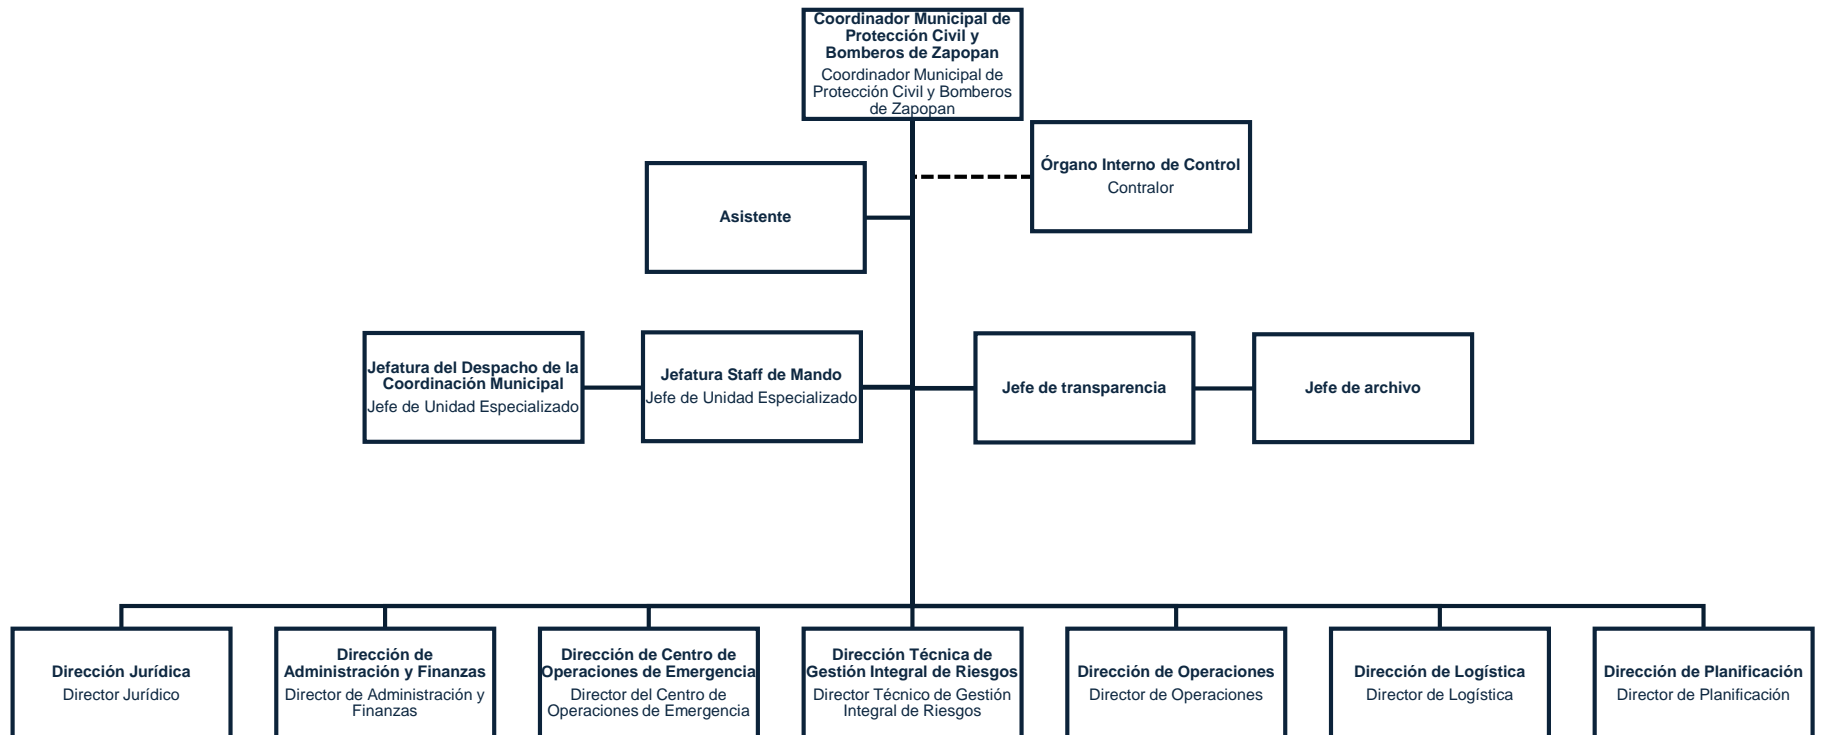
**Coordinador Municipal de Protección Civil y Bomberos de Zapopan**
Coordinador Municipal de Protección Civil y Bomberos de Zapopan

**Órgano Interno de Control**
Contralor

**Asistente**

**Jefatura del Despacho de la Coordinación Municipal**
Jefe de Unidad Especializado

**Jefatura Staff de Mando**
Jefe de Unidad Especializado

**Jefe de transparencia**

**Jefe de archivo**

**Dirección Jurídica**
Director Jurídico

**Dirección de Administración y Finanzas**
Director de Administración y Finanzas

**Dirección de Centro de Operaciones de Emergencia**
Director del Centro de Operaciones de Emergencia

**Dirección Técnica de Gestión Integral de Riesgos**
Director Técnico de Gestión Integral de Riesgos

**Dirección de Operaciones**
Director de Operaciones

**Dirección de Logística**
Director de Logística

**Dirección de Planificación**
Director de Planificación